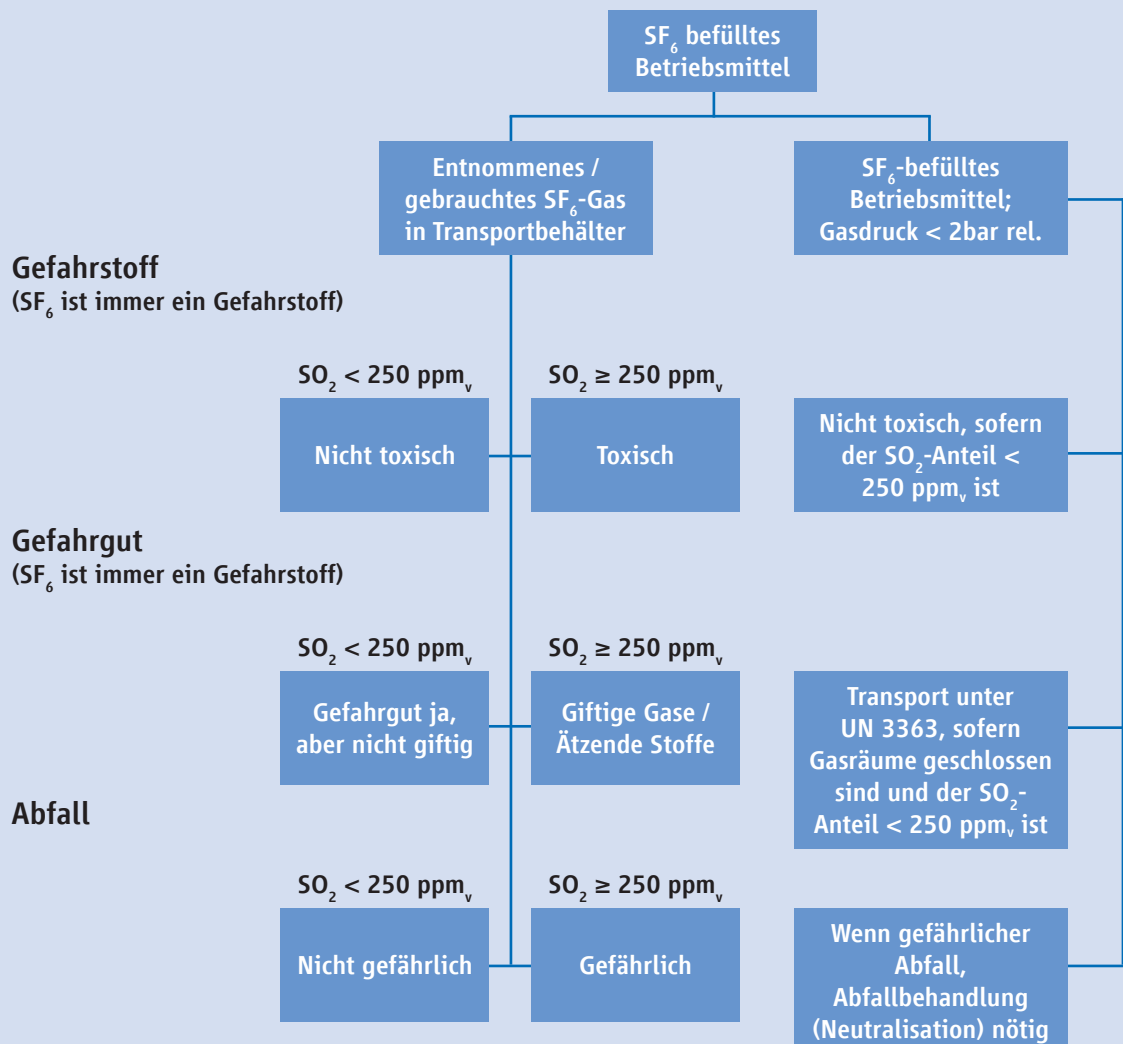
$SF_6$ befülltes Betriebsmittel

Entnommenes / gebrauchtes $SF_6$-Gas in Transportbehälter

$SF_6$-befülltes Betriebsmittel; Gasdruck < 2bar rel.

Gefahrstoff
($SF_6$ ist immer ein Gefahrstoff)

$SO_2$ < 250 $ppm_v$

Nicht toxisch

$SO_2$ ≥ 250 $ppm_v$

Toxisch

Nicht toxisch, sofern der $SO_2$-Anteil < 250 $ppm_v$ ist

Gefahrgut
($SF_6$ ist immer ein Gefahrstoff)

$SO_2$ < 250 $ppm_v$

Gefahrgut ja, aber nicht giftig

$SO_2$ ≥ 250 $ppm_v$

Giftige Gase / Ätzende Stoffe

Transport unter UN 3363, sofern Gasräume geschlossen sind und der $SO_2$-Anteil < 250 $ppm_v$ ist

Abfall

$SO_2$ < 250 $ppm_v$

Nicht gefährlich

$SO_2$ ≥ 250 $ppm_v$

Gefährlich

Wenn gefährlicher Abfall, Abfallbehandlung (Neutralisation) nötig